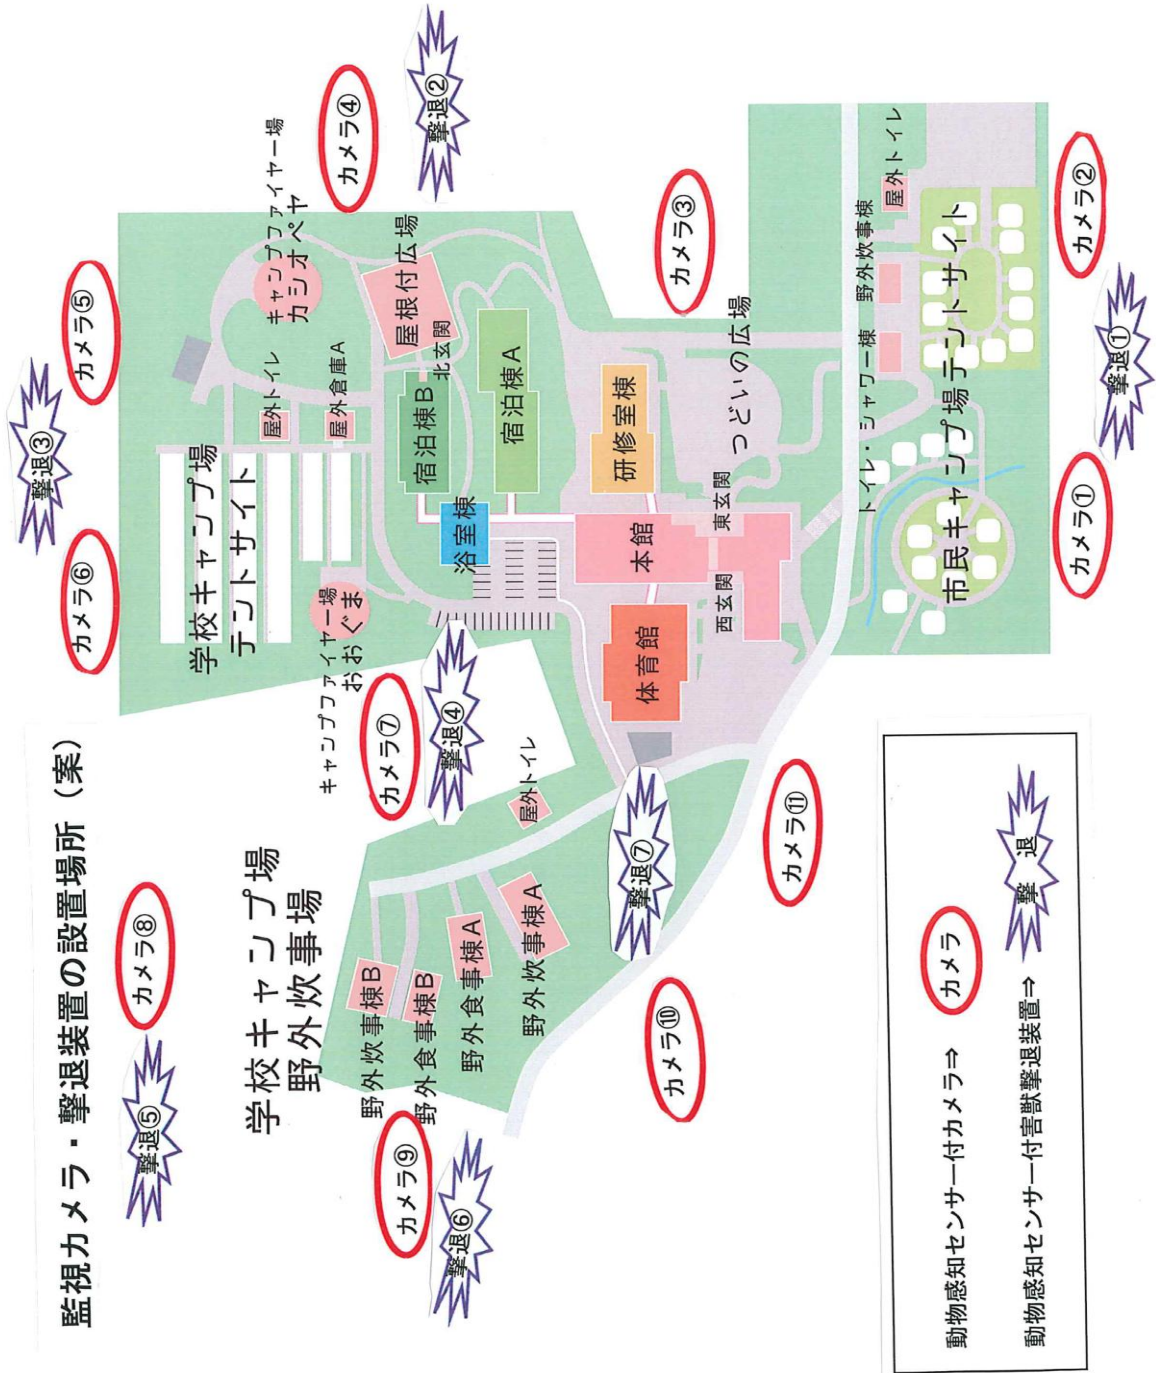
監視カメラ・撃退装置の設置場所（案）

カメラ①
カメラ②
カメラ③
カメラ④
カメラ⑤
カメラ⑥
カメラ⑦
カメラ⑧
カメラ⑨
カメラ⑩
カメラ⑪

撃退①
撃退②
撃退③
撃退④
撃退⑤
撃退⑥
撃退⑦

市民キャンプ場テントサイト
屋外トイレ
野外炊事棟
トイレ・シャワー棟
つどいの広場
研修室棟
宿泊棟A
宿泊棟B
北玄関
屋根付広場
キャンプファイヤー場 カシオペヤ
屋外トイレ
屋外倉庫A
学校キャンプ場 テントサイト
キャンプファイヤー場 おおぐま
浴室棟
本館
東玄関
西玄関
体育館
屋外トイレ
学校キャンプ場 野外炊事場
野外炊事棟A
野外食事棟A
野外食事棟B
野外炊事棟B

カメラ
動物感知センサー付カメラ⇒
撃退
動物感知センサー付害獣撃退装置⇒